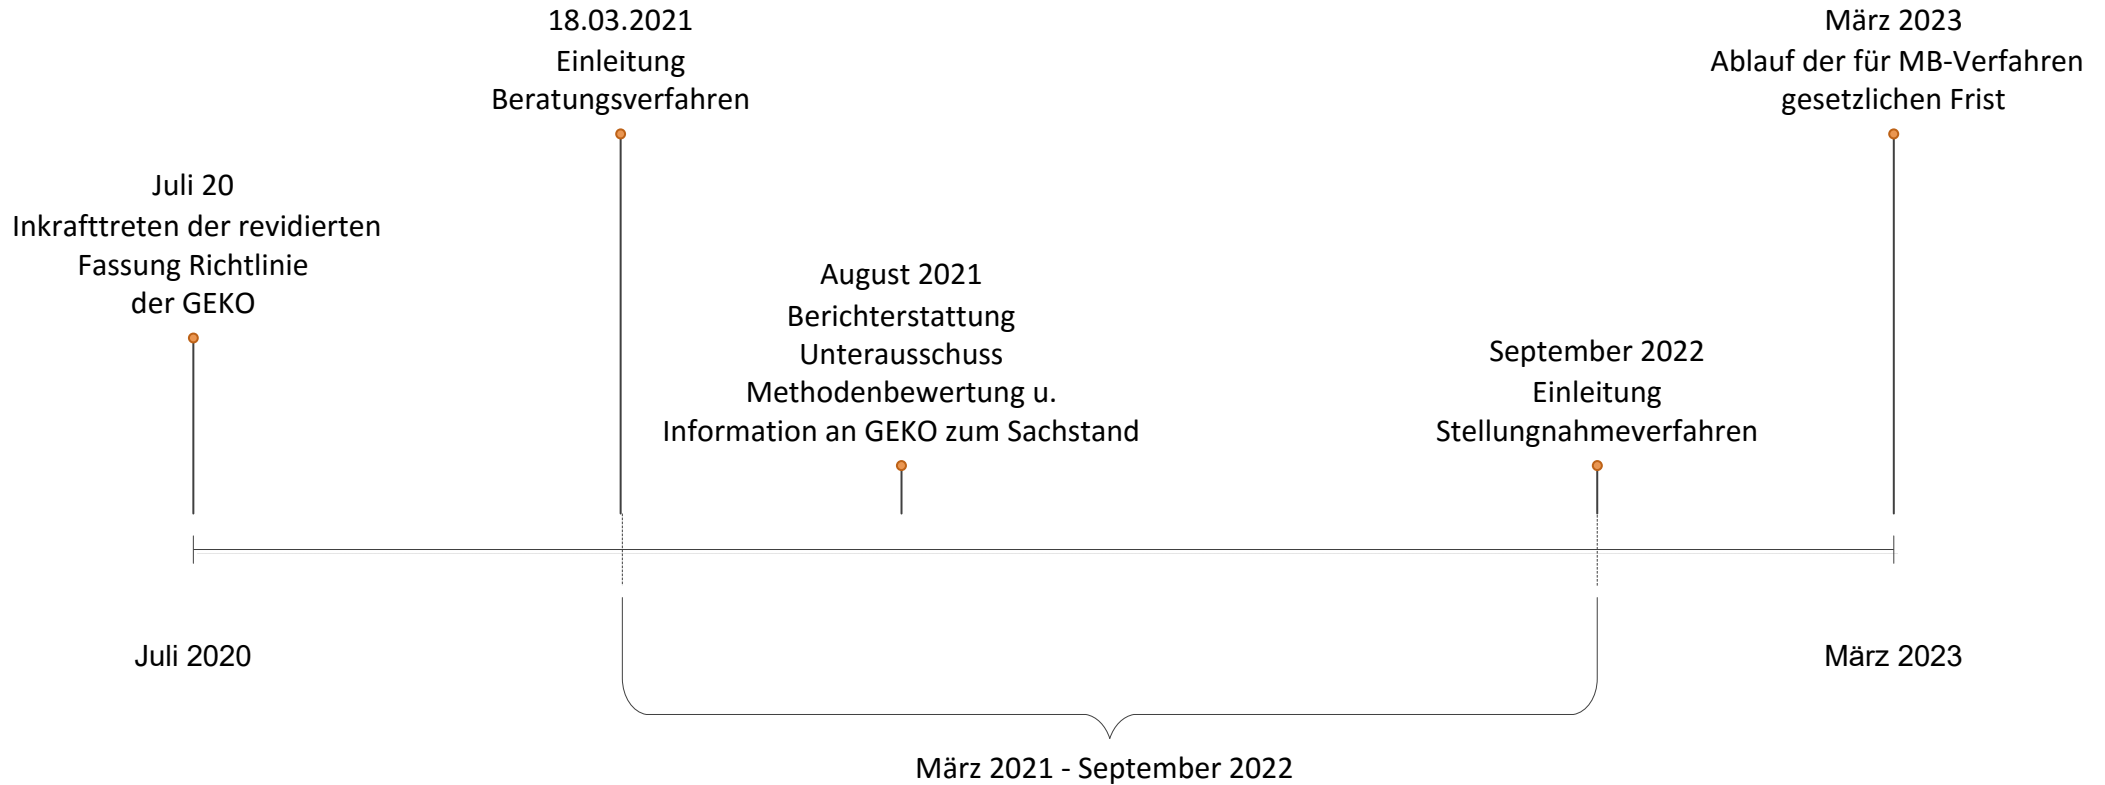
18.03.2021
Einleitung
Beratungsverfahren

März 2023
Ablauf der für MB-Verfahren
gesetzlichen Frist

Juli 20
Inkrafttreten der revidierten
Fassung Richtlinie
der GEKO

August 2021
Berichterstattung
Unterausschuss
Methodenbewertung u.
Information an GEKO zum Sachstand

September 2022
Einleitung
Stellungnahmeverfahren

Juli 2020

März 2023

März 2021 - September 2022